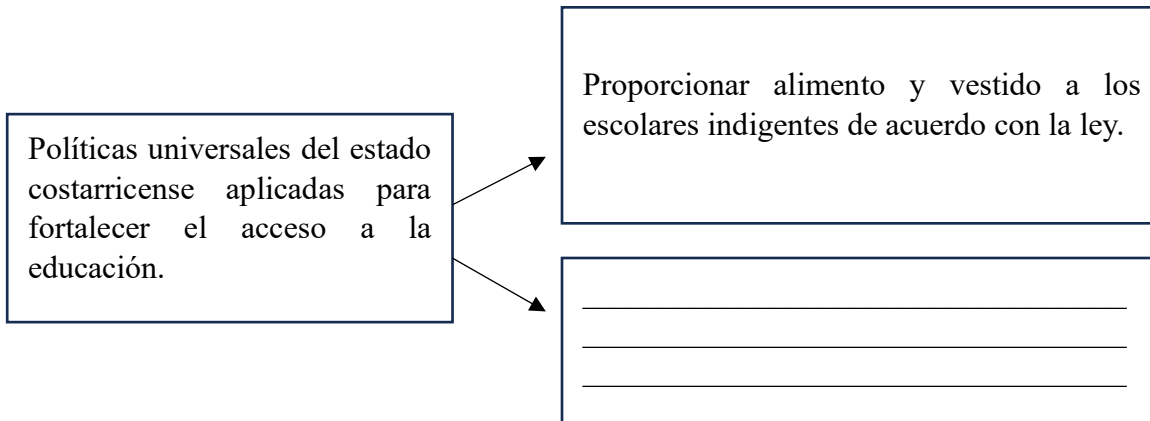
Políticas universales del estado costarricense aplicadas para fortalecer el acceso a la educación.

Proporcionar alimento y vestido a los escolares indigentes de acuerdo con la ley.

_______________________________________
_______________________________________
_______________________________________